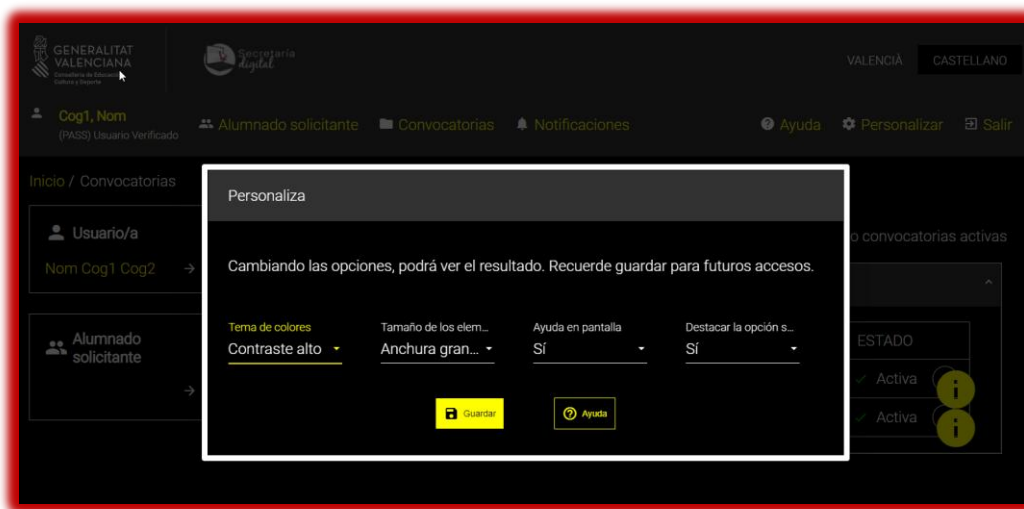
GENERALITAT VALENCIANA
Conselleria de Educación, Cultura y Deporte

Secretaría digital

VALENCIÀ CASTELLANO

Cog1, Nom
(PASS) Usuario Verificado

Alumnado solicitante Convocatorias Notificaciones Ayuda Personalizar Salir

Inicio / Convocatorias

Usuario/a
Nom Cog1 Cog2

Alumnado solicitante

o convocatorias activas

ESTADO
Activa
Activa

Personaliza

Cambiando las opciones, podrá ver el resultado. Recuerde guardar para futuros accesos.

Tema de colores
Contraste alto

Tamaño de los elem...
Anchura gran...

Ayuda en pantalla
Sí

Destacar la opción s...
Sí

Guardar

Ayuda